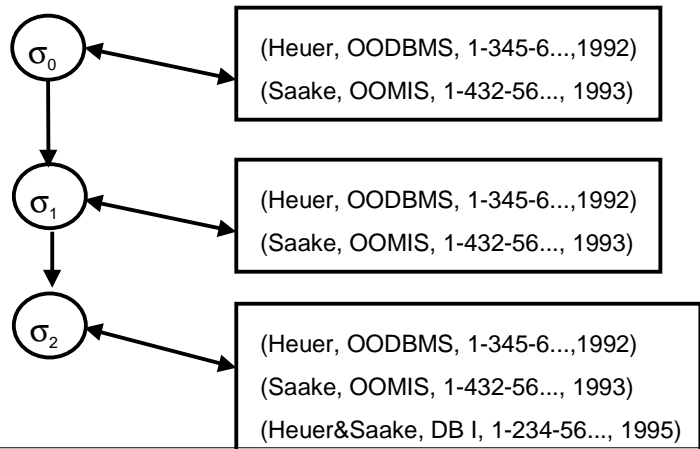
$\sigma_0$

(Heuer, OODBMS, 1-345-6...,1992)
(Saake, OOMIS, 1-432-56..., 1993)

$\sigma_1$

(Heuer, OODBMS, 1-345-6...,1992)
(Saake, OOMIS, 1-432-56..., 1993)

$\sigma_2$

(Heuer, OODBMS, 1-345-6...,1992)
(Saake, OOMIS, 1-432-56..., 1993)
(Heuer&Saake, DB I, 1-234-56..., 1995)